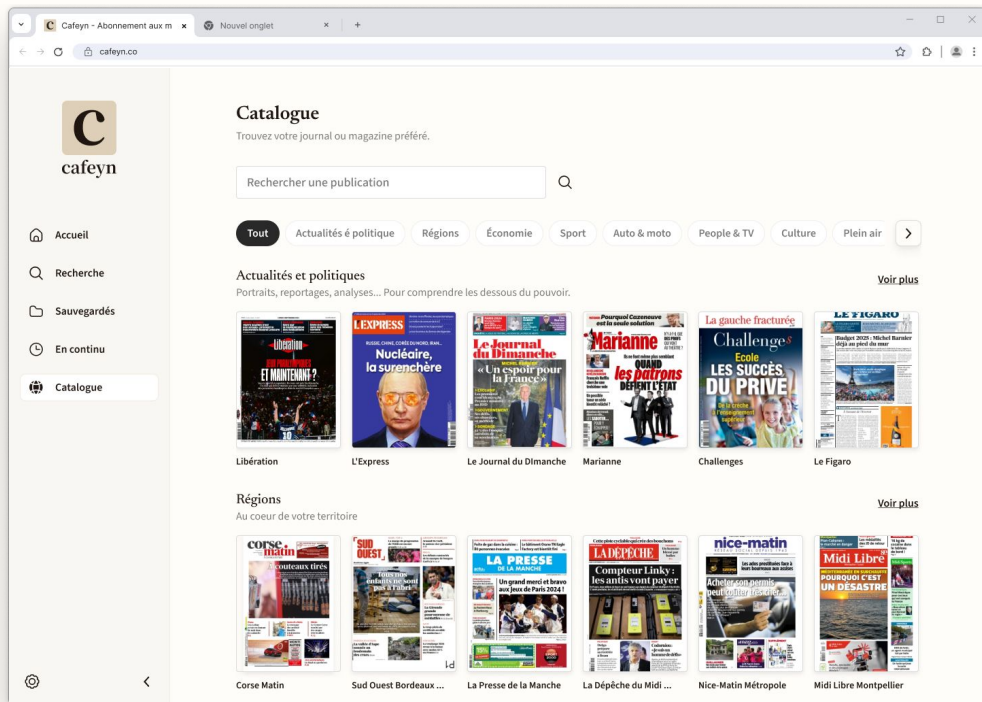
Cafeyn - Abonnement aux m ×
Nouvel onglet ×
+
cafeyn.co

cafeyn

Accueil
Recherche
Sauvegardés
En continu
Catalogue

Catalogue
Trouvez votre journal ou magazine préféré.

Rechercher une publication

Tout | Actualités é politique | Régions | Économie | Sport | Auto & moto | People & TV | Culture | Plein air

Actualités et politiques
Portraits, reportages, analyses... Pour comprendre les dessous du pouvoir.
Voir plus

Libération
ET MAINTENANT ?

L'EXPRESS
Nucléaire, la surenchère

Le Journal du Dimanche
« Un espoir pour la France »

Marianne
Pourquoi Cazeneuve est la seule solution
QUAND les patrons DÉFIENT L'ÉTAT

Challenges
La gauche fracturée
Ecole LES SUCCÈS DU PRIVÉ

LE FIGARO
Budget 2025 : Michel Barnier déjà au pied du mur

Libération
L'Express
Le Journal du DImanche
Marianne
Challenges
Le Figaro

Régions
Au coeur de votre territoire
Voir plus

corse matin
couteaux tirés

SUD OUEST

LA PRESSE DE LA MANCHE
Un grand merci et bravo aux jeux de Paris 2024 !

LA DÉPÊCHE
Compteur Linky : les antis vont payer

nice-matin
Acheter son permis peut coûter très cher...

Midi Libre
POURQUOI C'EST UN DÉSASTRE

Corse Matin
Sud Ouest Bordeaux ...
La Presse de la Manche
La Dépêche du Midi ...
Nice-Matin Métropole
Midi Libre Montpellier